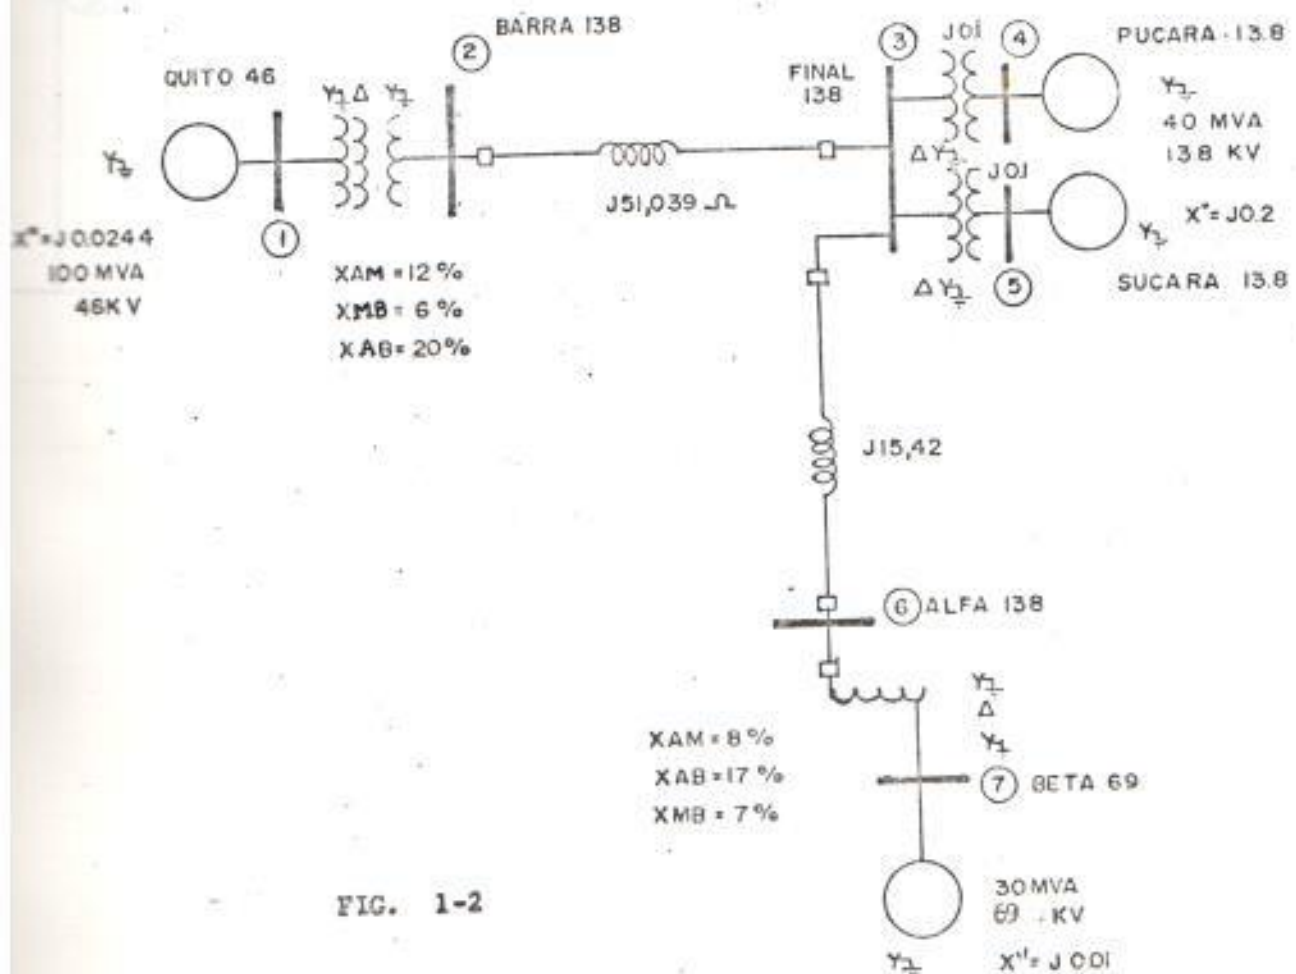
② BARRA 138

QUITO 46

Y⏚ Δ Y⏚

Y⏚

X"=J0.0244
100 MVA
46KV

①

XAM = 12 %
XMB = 6 %
XAB = 20 %

J51,039 Ω

FINAL
138

③ J0I ④

PUCARA 13.8

Y⏚
40 MVA
13.8 KV

ΔY⏚ J0I

X"= J0.2

Y⏚

ΔY⏚ ⑤

SUCARA 13.8

J15,42

⑥ ALFA 138

Y⏚
Δ
Y⏚

XAM = 8 %
XAB = 17 %
XMB = 7 %

⑦ BETA 69

FIG. 1-2

30 MVA
69 KV

Y⏚

X"= J 0.01